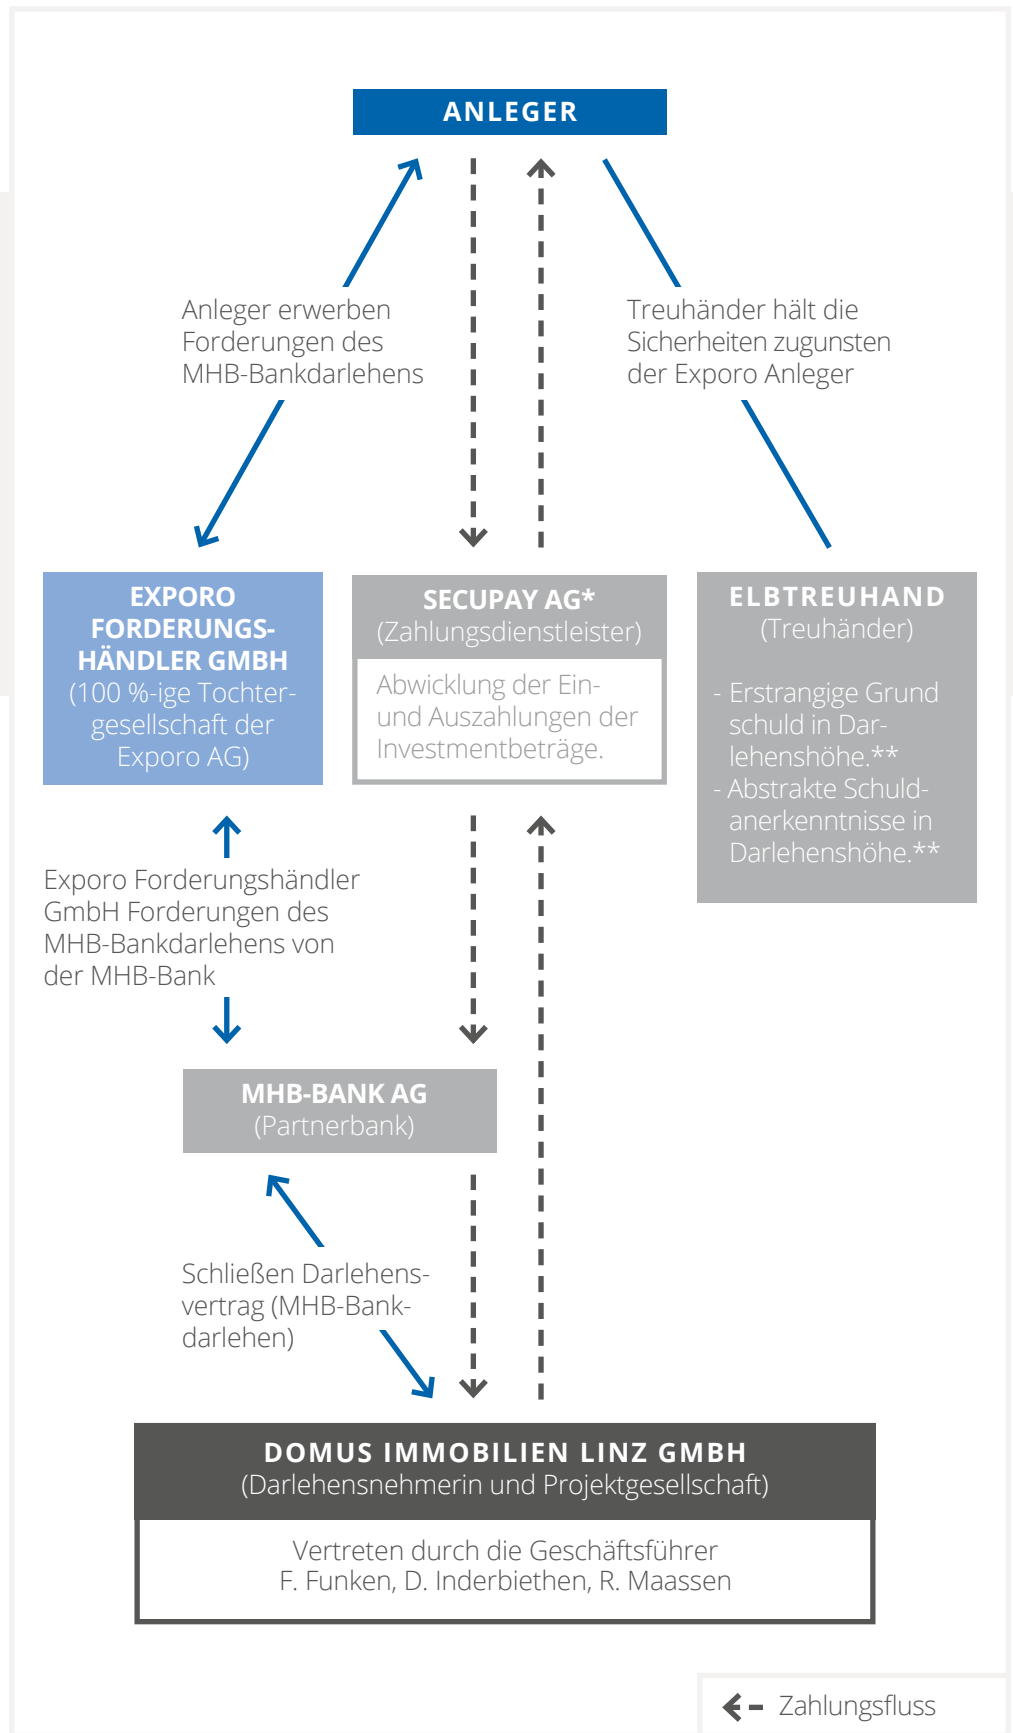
ANLEGER

Anleger erwerben Forderungen des MHB-Bankdarlehens

Treuhänder hält die Sicherheiten zugunsten der Exporo Anleger

EXPORO FORDERUNGS-HÄNDLER GMBH
(100 %-ige Tochtergesellschaft der Exporo AG)

SECUPAY AG*
(Zahlungsdienstleister)

Abwicklung der Ein- und Auszahlungen der Investmentbeträge.

ELBTREUHAND
(Treuhänder)

- Erstrangige Grund schuld in Darlehenshöhe.**
- Abstrakte Schuldanerkenntnisse in Darlehenshöhe.**

Exporo Forderungshändler GmbH Forderungen des MHB-Bankdarlehens von der MHB-Bank

MHB-BANK AG
(Partnerbank)

Schließen Darlehensvertrag (MHB-Bankdarlehen)

DOMUS IMMOBILIEN LINZ GMBH
(Darlehensnehmerin und Projektgesellschaft)

Vertreten durch die Geschäftsführer
F. Funken, D. Inderbiethen, R. Maassen

Zahlungsfluss